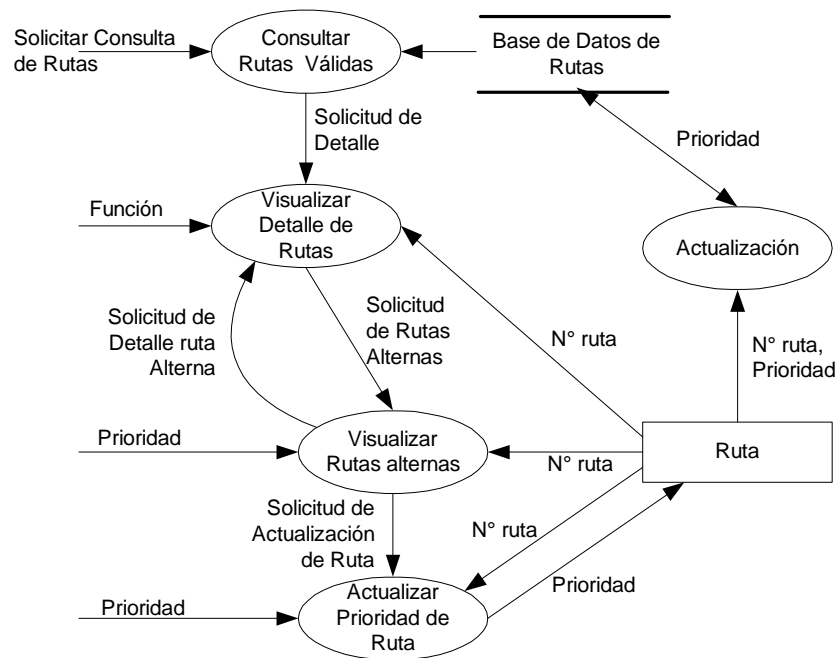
Solicitar Consulta de Rutas

Consultar Rutas Válidas

Base de Datos de Rutas

Solicitud de Detalle

Prioridad

Función

Visualizar Detalle de Rutas

Actualización

Solicitud de Detalle ruta Alterna

Solicitud de Rutas Alternas

N° ruta

N° ruta, Prioridad

Prioridad

Visualizar Rutas alternas

N° ruta

Ruta

Solicitud de Actualización de Ruta

N° ruta

Prioridad

Prioridad

Actualizar Prioridad de Ruta